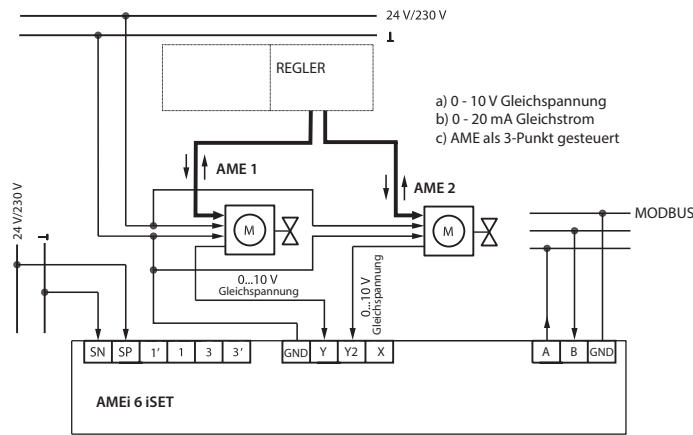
24 V/230 V
⊥

REGLER

a) 0 - 10 V Gleichspannung
b) 0 - 20 mA Gleichstrom
c) AME als 3-Punkt gesteuert

AME 1

AME 2

M

M

MODBUS

24 V/230 V
⊥

0...10 V
Gleichspannung

0...10 V
Gleichspannung

SN SP 1′ 1 3 3′

GND Y Y2 X

A B GND

AMEi 6 iSET